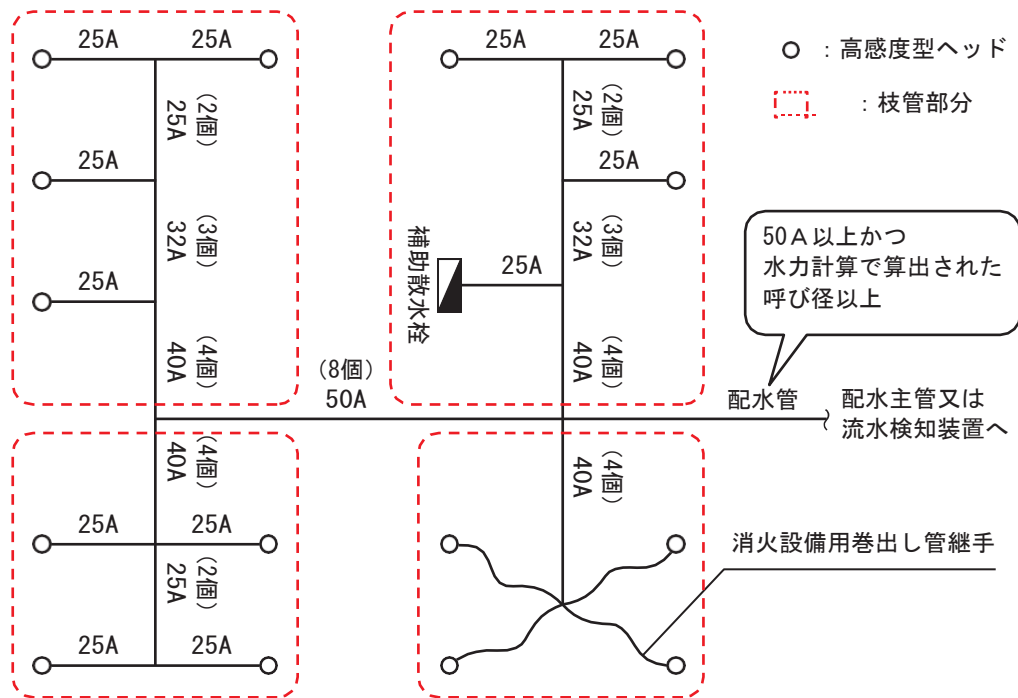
25A 25A
(2個) 25A
25A
(3個) 32A
25A
(4個) 40A

25A 25A
(2個) 25A
25A
(3個) 32A
補助散水栓
25A
(4個) 40A

○ ：高感度型ヘッド
：枝管部分

50Ａ以上かつ
水力計算で算出された
呼び径以上

(8個)
50A
配水管
配水主管又は
流水検知装置へ

(4個) 40A
25A 25A
(2個) 25A
25A 25A

(4個) 40A
消火設備用巻出し管継手